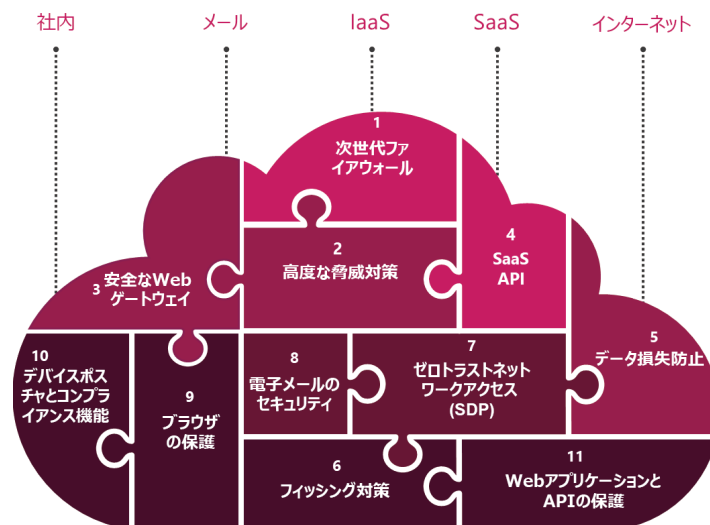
社内　メール　IaaS　SaaS　インターネット

1
次世代ファイアウォール

2
高度な脅威対策

3 安全なWebゲートウェイ

4
SaaS API

5
データ損失防止

6
フィッシング対策

7
ゼロトラストネットワークアクセス (SDP)

8
電子メールのセキュリティ

9
ブラウザの保護

10
デバイスポスチャとコンプライアンス機能

11
WebアプリケーションとAPIの保護